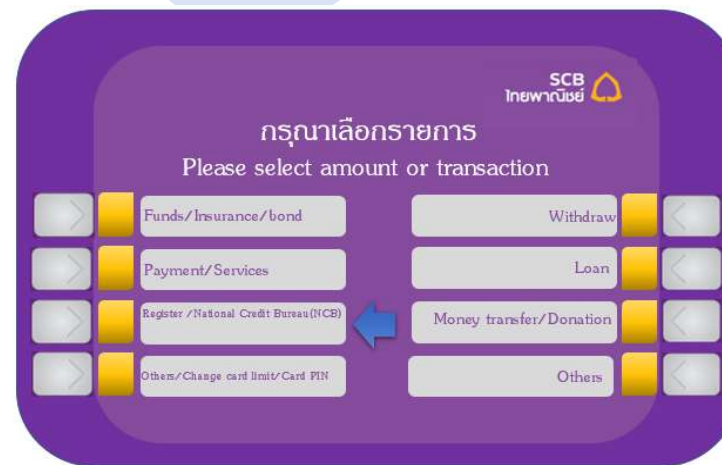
SCB
ไทยพาณิชย์

กรุณาเลือกรายการ
Please select amount or transaction

Funds/Insurance/bond

Payment/Services

Register /National Credit Bureau(NCB)

Others/Change card limit/Card PIN

Withdraw

Loan

Money transfer/Donation

Others